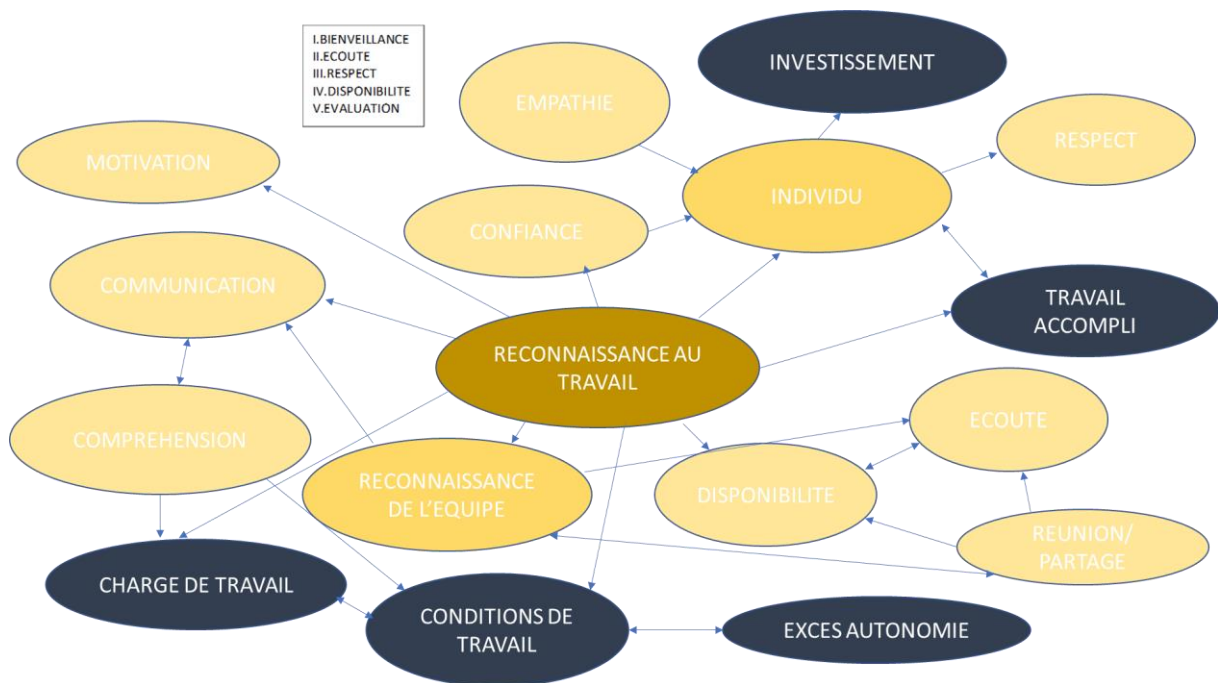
I.BIENVEILLANCE
II.ECOUTE
III.RESPECT
IV.DISPONIBILITE
V.EVALUATION

INVESTISSEMENT

EMPATHIE

RESPECT

MOTIVATION

INDIVIDU

CONFIANCE

COMMUNICATION

TRAVAIL ACCOMPLI

RECONNAISSANCE AU TRAVAIL

ECOUTE

COMPREHENSION

RECONNAISSANCE DE L'EQUIPE

DISPONIBILITE

REUNION/ PARTAGE

CHARGE DE TRAVAIL

CONDITIONS DE TRAVAIL

EXCES AUTONOMIE